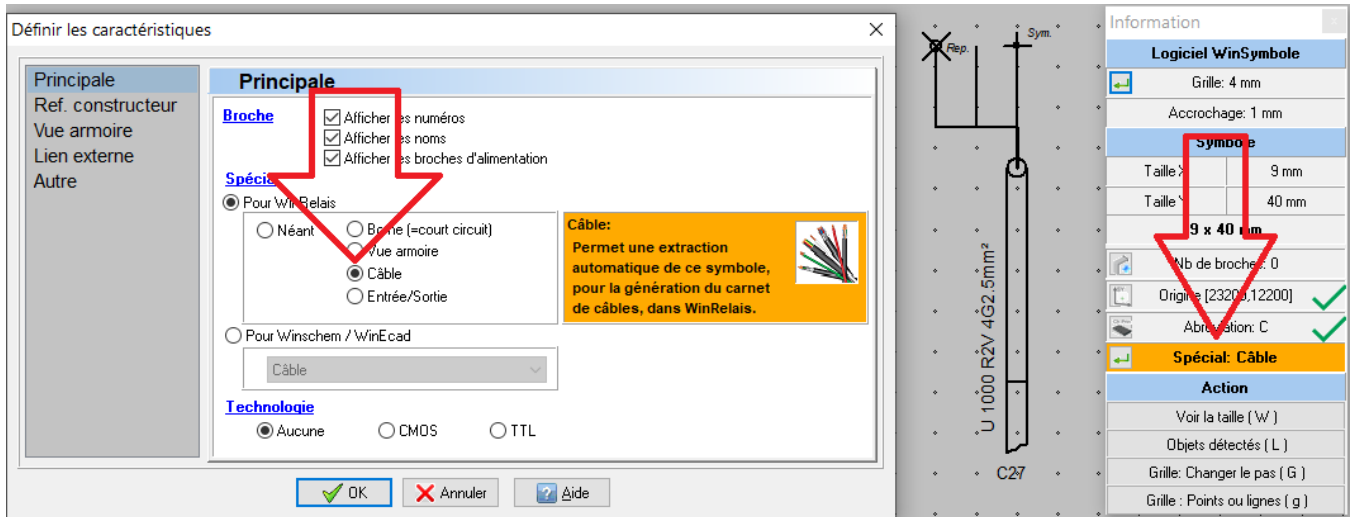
Définir les caractéristiques

Principale
Ref. constructeur
Vue armoire
Lien externe
Autre

Principale

Broche
Afficher les numéros
Afficher les noms
Afficher les broches d'alimentation

Spécial
Pour WinRelais
Néant
Broche (=court circuit)
Vue armoire
Câble
Entrée/Sortie

Câble:
Permet une extraction automatique de ce symbole, pour la génération du carnet de câbles, dans WinRelais.

Pour Winschem / WinEcad
Câble

Technologie
Aucune
CMOS
TTL

OK
Annuler
Aide

Rep.
Sym.
U 1000 R2V 4G2.5mm²
C27

Information
Logiciel WinSymbole
Grille: 4 mm
Accrochage: 1 mm
Symbole
| Taille X | 9 mm |
|---|---|
| Taille Y | 40 mm |
9 x 40 mm
Nb de broches: 0
Origine [23200,12200]
Abréviation: C
Spécial: Câble
Action
Voir la taille ( W )
Objets détectés ( L )
Grille: Changer le pas ( G )
Grille : Points ou lignes ( g )